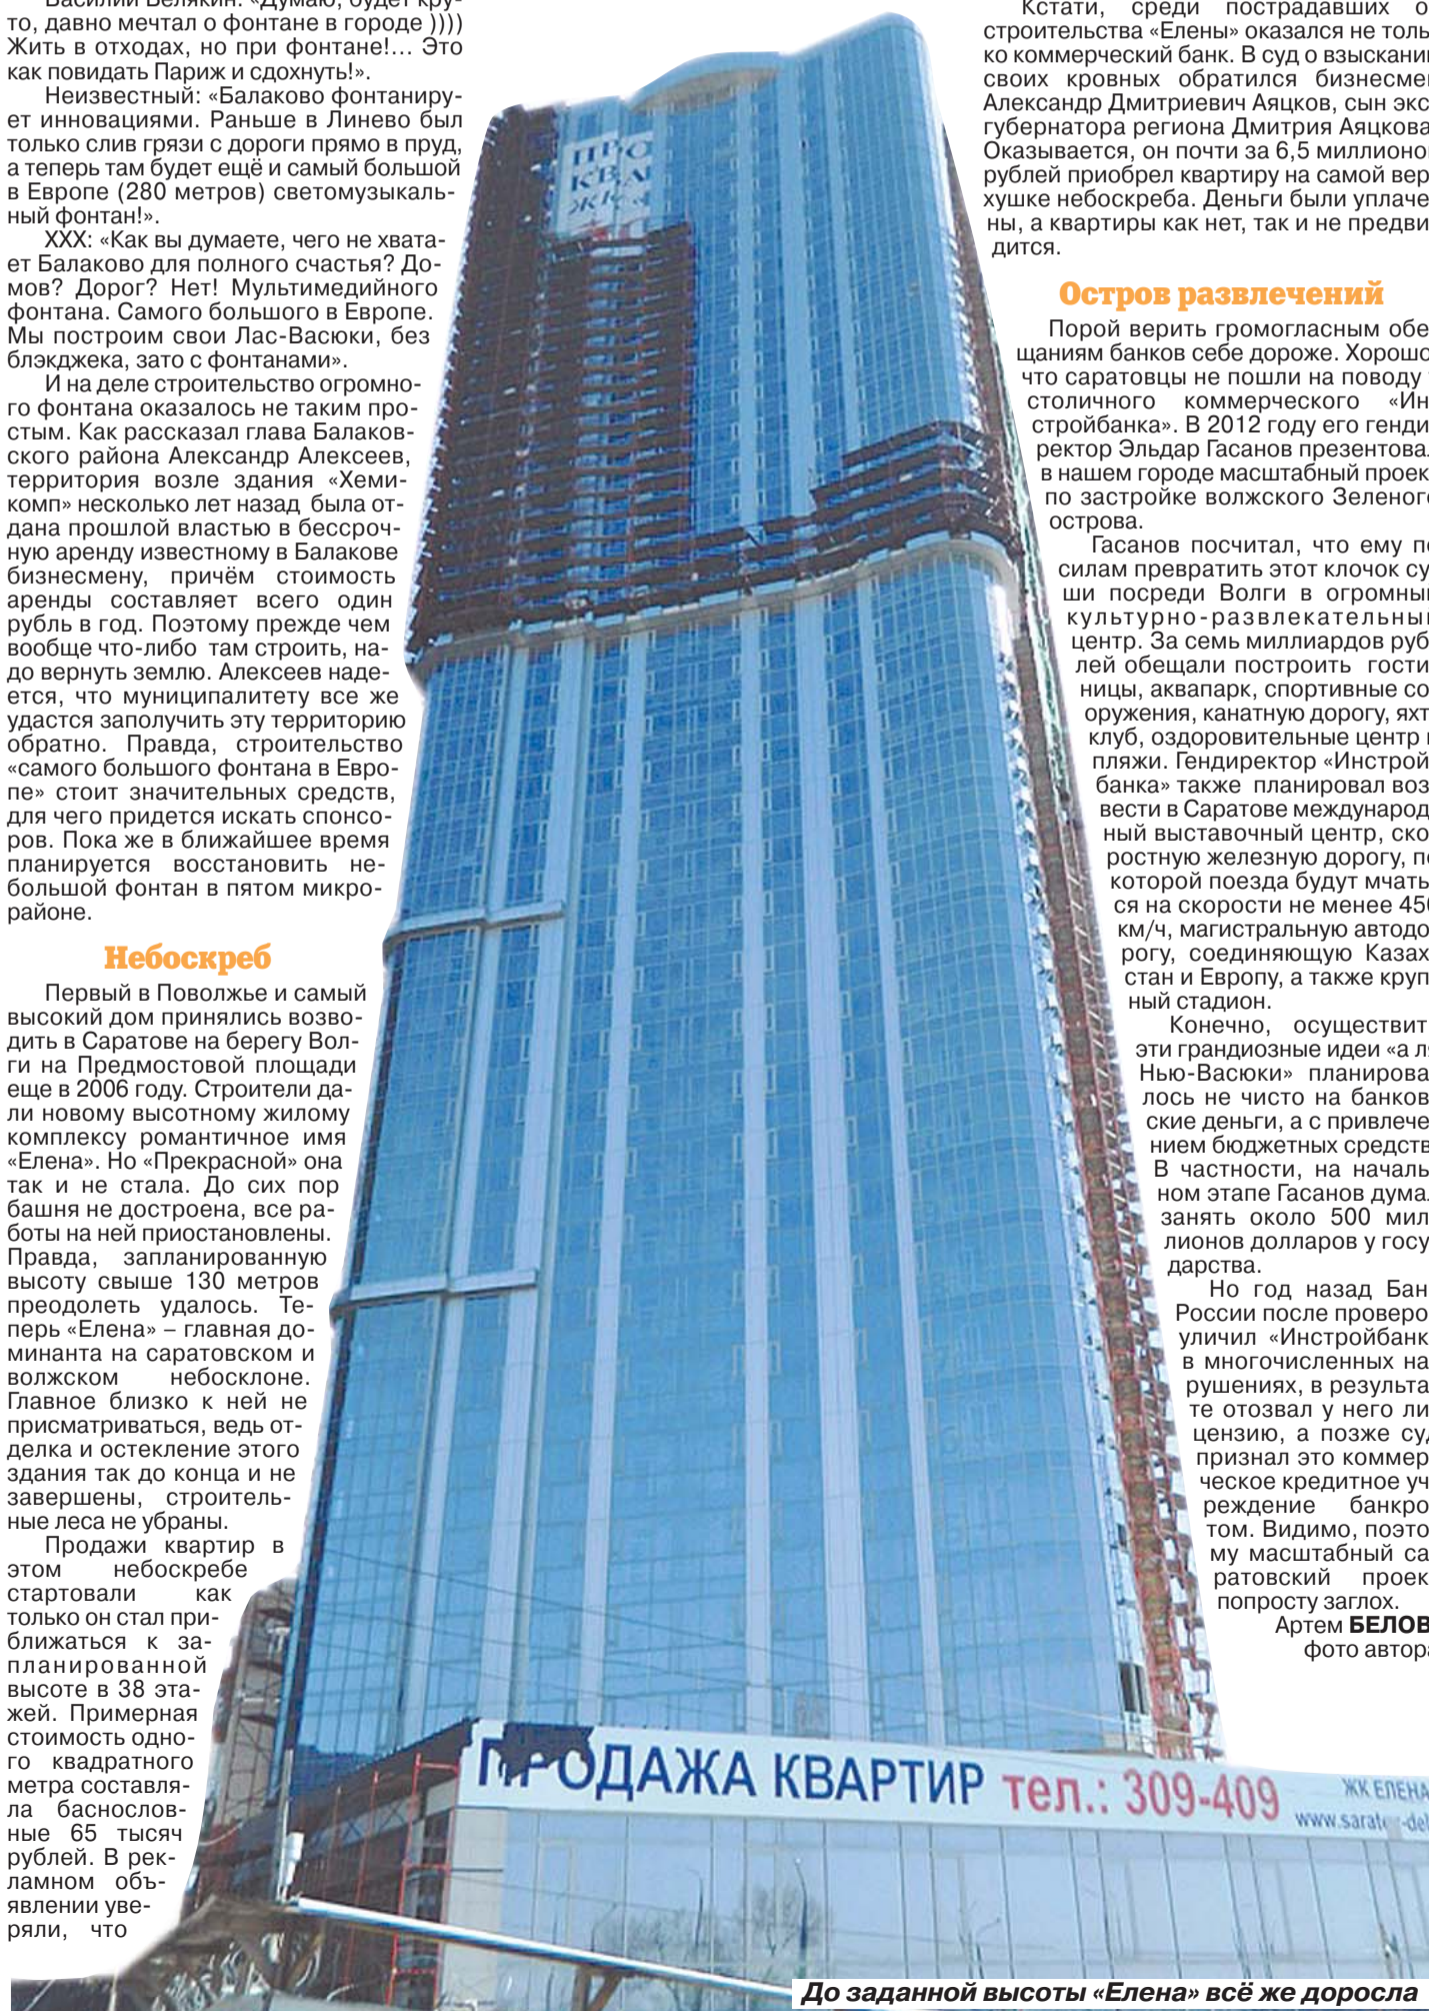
Василий Белякин: «Думаю, будет круто, давно мечтал о фонтане в городе )))) Жить в отходах, но при фонтане!… Это как повидать Париж и сдохнуть!».

Неизвестный: «Балаково фонтанирует инновациями. Раньше в Линево был только слив грязи с дороги прямо в пруд, а теперь там будет ещё и самый большой в Европе (280 метров) светомузыкальный фонтан!».

XXX: «Как вы думаете, чего не хватает Балаково для полного счастья? Домов? Дорог? Нет! Мультимедийного фонтана. Самого большого в Европе. Мы построим свои Лас-Васюки, без блэкджека, зато с фонтанами».

И на деле строительство огромного фонтана оказалось не таким простым. Как рассказал глава Балаковского района Александр Алексеев, территория возле здания «Химкомп» несколько лет назад была отдана прошлой властью в бессрочную аренду известному в Балакове бизнесмену, причём стоимость аренды составляет всего один рубль в год. Поэтому прежде чем вообще что-либо там строить, надо вернуть землю. Алексеев надеется, что муниципалитету все же удастся заполучить эту территорию обратно. Правда, строительство «самого большого фонтана в Европе» стоит значительных средств, для чего придется искать спонсоров. Пока же в ближайшее время планируется восстановить небольшой фонтан в пятом микрорайоне.

Небоскреб

Первый в Поволжье и самый высокий дом принялись возводить в Саратове на берегу Волги на Предмостовой площади еще в 2006 году. Строители дали новому высотному жилому комплексу романтичное имя «Елена». Но «Прекрасной» она так и не стала. До сих пор башня не достроена, все работы на ней приостановлены. Правда, запланированную высоту свыше 130 метров преодолеть удалось. Теперь «Елена» – главная доминанта на саратовском и волжском небосклоне. Главное близко к ней не присматриваться, ведь отделка и остекление этого здания так до конца и не завершены, строительные леса не убраны.

Продажи квартир в этом небоскребе стартовали как только он стал приближаться к запланированной высоте в 38 этажей. Примерная стоимость одного квадратного метра составляла баснословные 65 тысяч рублей. В рекламном объявлении уверяли, что

Кстати, среди пострадавших о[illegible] строительства «Елены» оказался не толь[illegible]ко коммерческий банк. В суд о взыскани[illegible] своих кровных обратился бизнесме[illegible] Александр Дмитриевич Аяцков, сын экс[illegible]губернатора региона Дмитрия Аяцкова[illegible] Оказывается, он почти за 6,5 миллионо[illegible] рублей приобрел квартиру на самой вер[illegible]хушке небоскреба. Деньги были уплаче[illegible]ны, а квартиры как нет, так и не предви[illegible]дится.

Остров развлечений

Порой верить громогласным обе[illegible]щаниям банков себе дороже. Хорошо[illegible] что саратовцы не пошли на поводу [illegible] столичного коммерческого «Ин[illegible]стройбанка». В 2012 году его генди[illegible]ректор Эльдар Гасанов презентова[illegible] в нашем городе масштабный проек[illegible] по застройке волжского Зеленог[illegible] острова.

Гасанов посчитал, что ему п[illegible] силам превратить этот клочок су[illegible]ши посреди Волги в огромны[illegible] культурно-развлекательны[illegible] центр. За семь миллиардов руб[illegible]лей обещали построить гости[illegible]ницы, аквапарк, спортивные со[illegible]оружения, канатную дорогу, яхт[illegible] клуб, оздоровительные центр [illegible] пляжи. Гендиректор «Инстрой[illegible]банка» также планировал воз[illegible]вести в Саратове международ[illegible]ный выставочный центр, ско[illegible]ростную железную дорогу, п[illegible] которой поезда будут мчать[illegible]ся на скорости не менее 45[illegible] км/ч, магистральную автодо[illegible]рогу, соединяющую Казах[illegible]стан и Европу, а также круп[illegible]ный стадион.

Конечно, осуществит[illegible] эти грандиозные идеи «а л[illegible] Нью-Васюки» планирова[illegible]лось не чисто на банков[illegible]ские деньги, а с привлече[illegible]нием бюджетных средств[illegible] В частности, на началь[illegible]ном этапе Гасанов дума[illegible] занять около 500 мил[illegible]лионов долларов у госу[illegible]дарства.

Но год назад Бан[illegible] России после провер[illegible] уличил «Инстройбанк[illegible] в многочисленных на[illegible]рушениях, в результа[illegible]те отозвал у него ли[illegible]цензию, а позже су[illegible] признал это коммер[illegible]ческое кредитное уч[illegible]реждение банкро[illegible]том. Видимо, поэто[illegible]му масштабный са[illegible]ратовский проек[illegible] попросту заглох.

Артем БЕЛОВ
фото автора

ПРОДАЖА КВАРТИР тел.: 309-409 ЖК ЕЛЕНА www.sarat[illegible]

До заданной высоты «Елена» всё же доросла